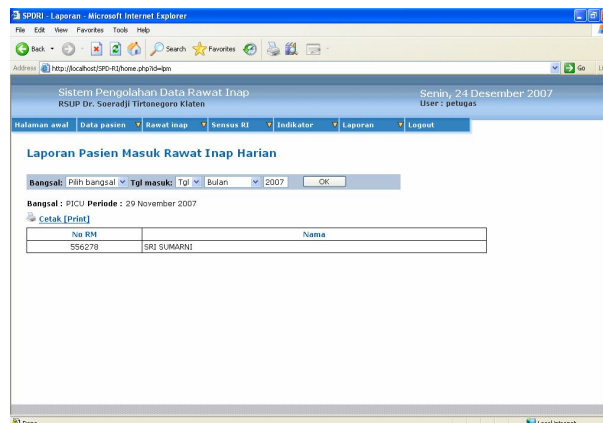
SPDRI - Laporan - Microsoft Internet Explorer

File Edit View Favorites Tools Help

Back Search Favorites

Address http://localhost/SPD-RI/home.php?id=lpm

Go

Sistem Pengolahan Data Rawat Inap
RSUP Dr. Soeradji Tirtonegoro Klaten

Senin, 24 Desember 2007
User : petugas

Halaman awal | Data pasien | Rawat inap | Sensus RI | Indikator | Laporan | Logout

Laporan Pasien Masuk Rawat Inap Harian

Bangsal: Pilih bangsal Tgl masuk: Tgl Bulan 2007 OK

Bangsal : PICU Periode : 29 November 2007

Cetak [Print]

| No RM | Nama |
|---|---|
| 556278 | SRI SUMARNI |

Done

Local intranet